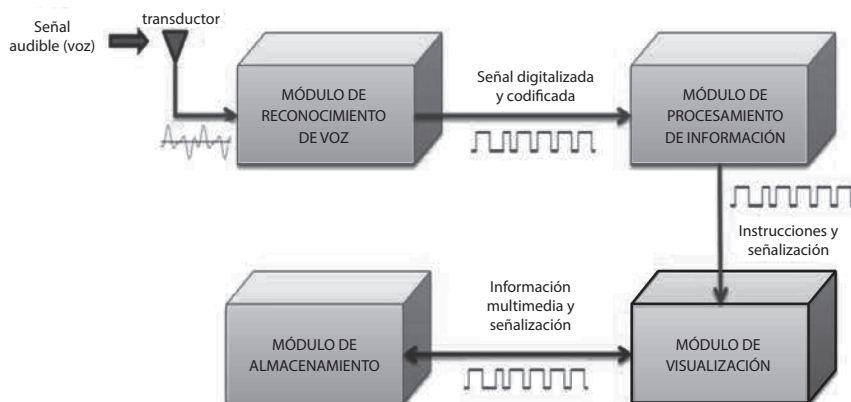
Señal audible (voz)

transductor

MÓDULO DE RECONOCIMIENTO DE VOZ

Señal digitalizada y codificada

MÓDULO DE PROCESAMIENTO DE INFORMACIÓN

Instrucciones y señalización

MÓDULO DE ALMACENAMIENTO

Información multimedia y señalización

MÓDULO DE VISUALIZACIÓN